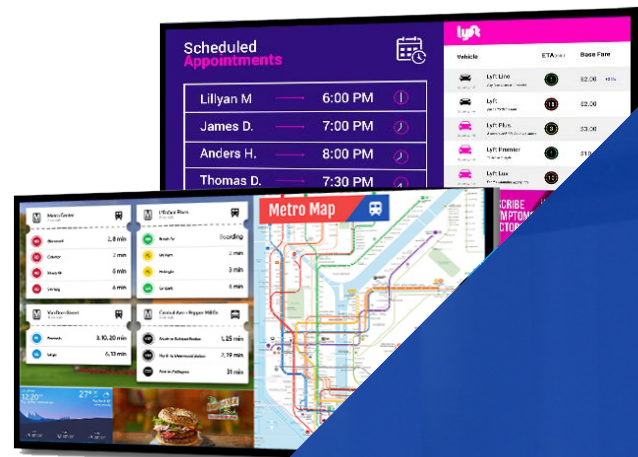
Scheduled Appointments

Lillyan M 6:00 PM
James D. 7:00 PM
Anders H. 8:00 PM
Thomas D. 7:30 PM

lyft

Vehicle ETA Base Fare

Lyft Line $2.00
Lyft $2.00
Lyft Plus $2.00
Lyft Premier
Lyft Lux

SCRIBE
SYMPTOM
CTOR

Metro Map

2.8 min
2 min
6 min
8 min

Boarding
3 min
4 min

3, 10, 20 min
6, 13 min

1.25 min
2.19 min
31 min

32.20°
27°